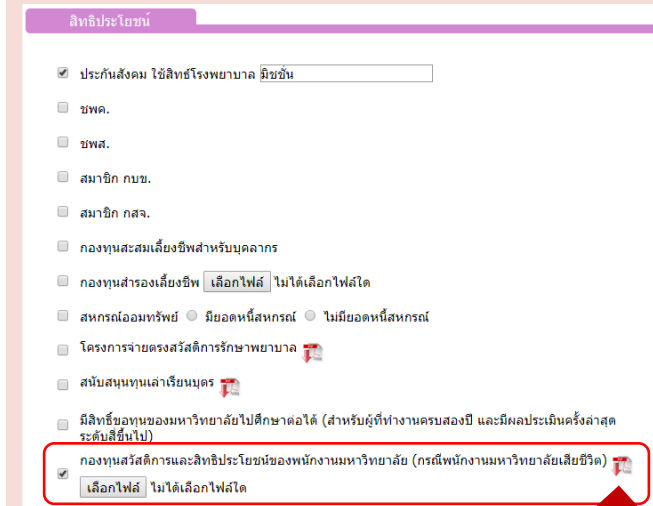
สิทธิประโยชน์

ประกันสังคม ใช้สิทธิ์โรงพยาบาล มิชชั่น

ชพค.

ชพส.

สมาชิก กบข.

สมาชิก กสจ.

กองทุนสะสมเลี้ยงชีพสำหรับบุคลากร

กองทุนสำรองเลี้ยงชีพ เลือกไฟล์ ไม่ได้เลือกไฟล์ใด

สหกรณ์ออมทรัพย์ มียอดหนี้สหกรณ์ ไม่มียอดหนี้สหกรณ์

โครงการจ่ายตรงสวัสดิการรักษาพยาบาล

สนับสนุนทุนเล่าเรียนบุตร

มีสิทธิ์ขอทุนของมหาวิทยาลัยไปศึกษาต่อได้ (สำหรับผู้ที่ทำงานครบสองปี และมีผลประเมินครั้งล่าสุดระดับดีขึ้นไป)

กองทุนสวัสดิการและสิทธิประโยชน์ของพนักงานมหาวิทยาลัย (กรณีพนักงานมหาวิทยาลัยเสียชีวิต)
เลือกไฟล์ ไม่ได้เลือกไฟล์ใด